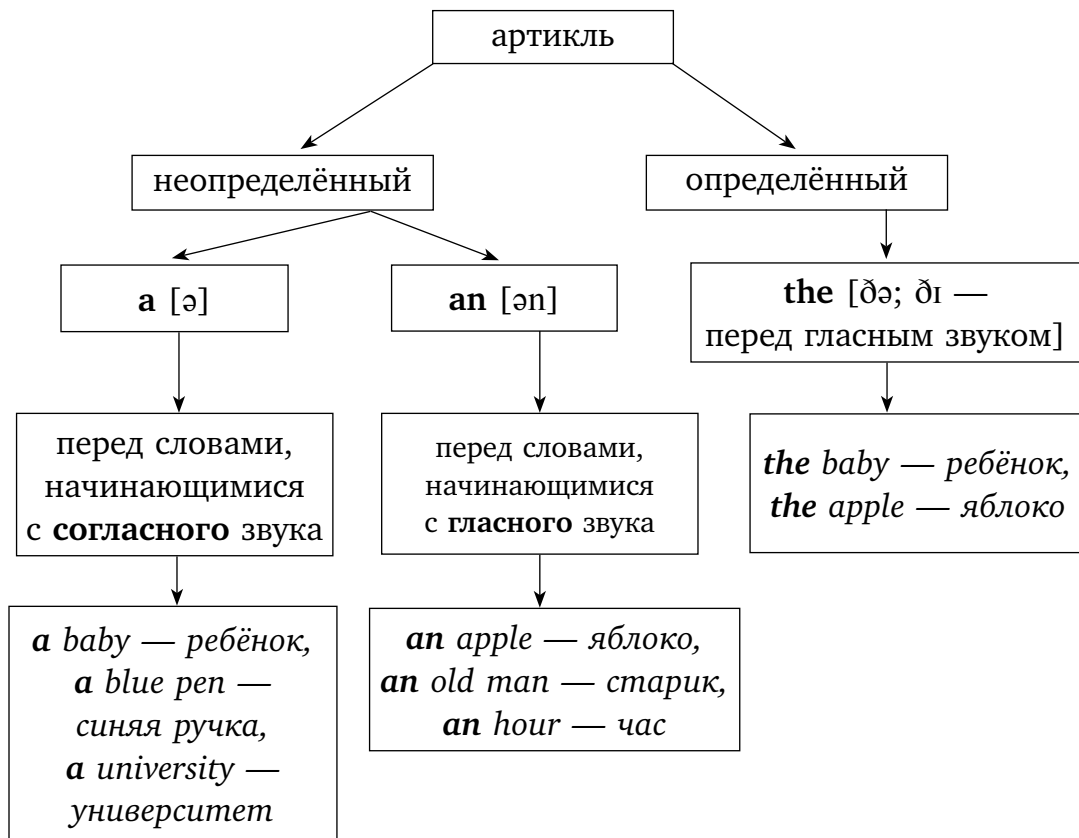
артикль

неопределённый

определённый

**a** [ə]

**an** [ən]

**the** [ðə; ðɪ — перед гласным звуком]

перед словами, начинающимися с **согласного** звука

перед словами, начинающимися с **гласного** звука

***the*** *baby — ребёнок,* ***the*** *apple — яблоко*

***a*** *baby — ребёнок,* ***a*** *blue pen — синяя ручка,* ***a*** *university — университет*

***an*** *apple — яблоко,* ***an*** *old man — старик,* ***an*** *hour — час*